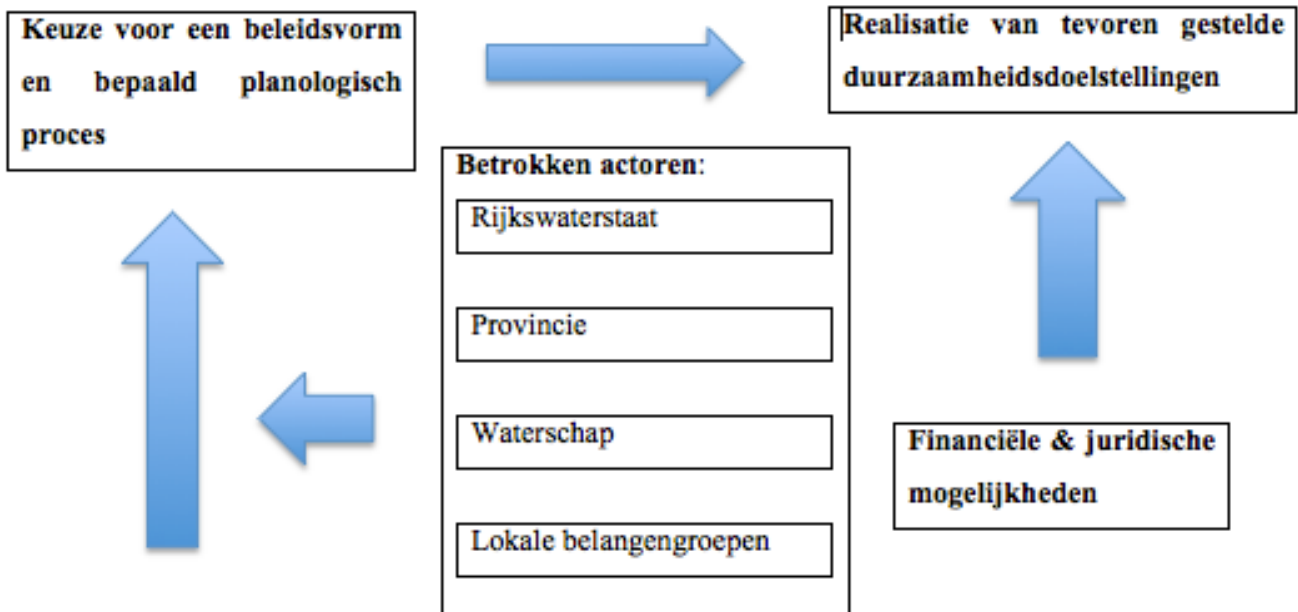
Keuze voor een beleidsvorm en bepaald planologisch proces

Realisatie van tevoren gestelde duurzaamheidsdoelstellingen

Betrokken actoren:

Rijkswaterstaat

Provincie

Waterschap

Lokale belangengroepen

Financiële & juridische mogelijkheden